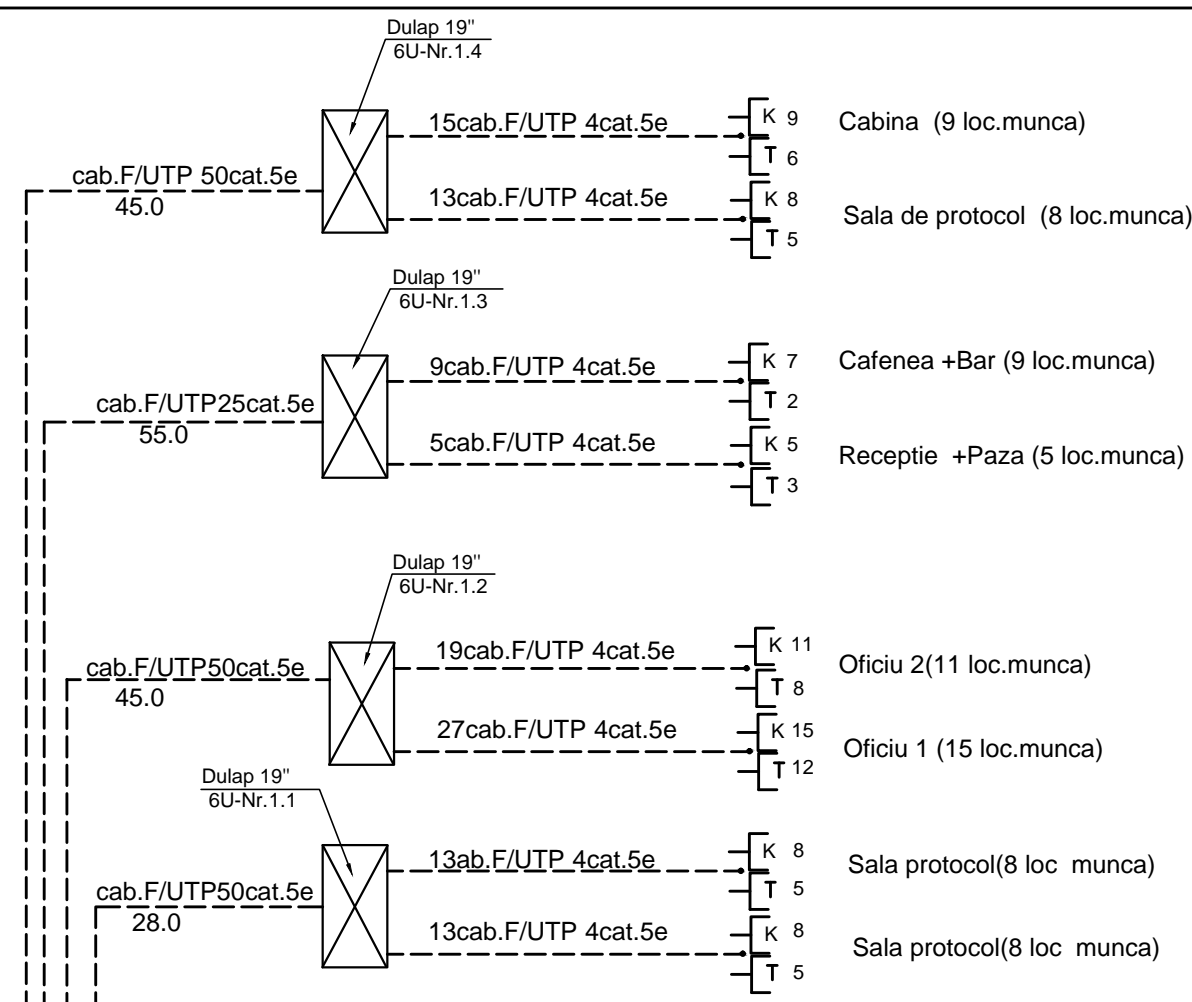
Dulap 19''
6U-Nr.1.4

15cab.F/UTP 4cat.5e
K 9
T 6
Cabina (9 loc.munca)

cab.F/UTP 50cat.5e
45.0

13cab.F/UTP 4cat.5e
K 8
T 5
Sala de protocol (8 loc.munca)

Dulap 19''
6U-Nr.1.3

9cab.F/UTP 4cat.5e
K 7
T 2
Cafenea +Bar (9 loc.munca)

cab.F/UTP25cat.5e
55.0

5cab.F/UTP 4cat.5e
K 5
T 3
Receptie +Paza (5 loc.munca)

Dulap 19''
6U-Nr.1.2

19cab.F/UTP 4cat.5e
K 11
T 8
Oficiu 2(11 loc.munca)

cab.F/UTP50cat.5e
45.0

27cab.F/UTP 4cat.5e
K 15
T 12
Oficiu 1 (15 loc.munca)

Dulap 19''
6U-Nr.1.1

13ab.F/UTP 4cat.5e
K 8
T 5
Sala protocol(8 loc munca)

cab.F/UTP50cat.5e
28.0

13cab.F/UTP 4cat.5e
K 8
T 5
Sala protocol(8 loc munca)